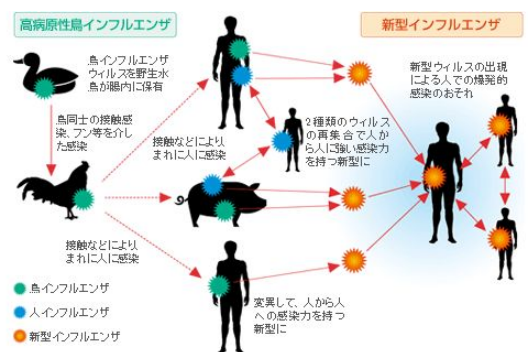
高病原性鳥インフルエンザ

新型インフルエンザ

鳥インフルエンザウィルスを野生水鳥が腸内に保有

鳥同士の接触感染、フン等を介した感染

接触などにより、まれに人に感染

2種類のウィルスの再集合で人から人に強い感染力を持つ新型に

新型ウィルスの出現による人での爆発的感染のおそれ

接触などにより、まれに人に感染

変異して、人から人への感染力を持つ新型に

鳥インフルエンザ

人インフルエンザ

新型インフルエンザ